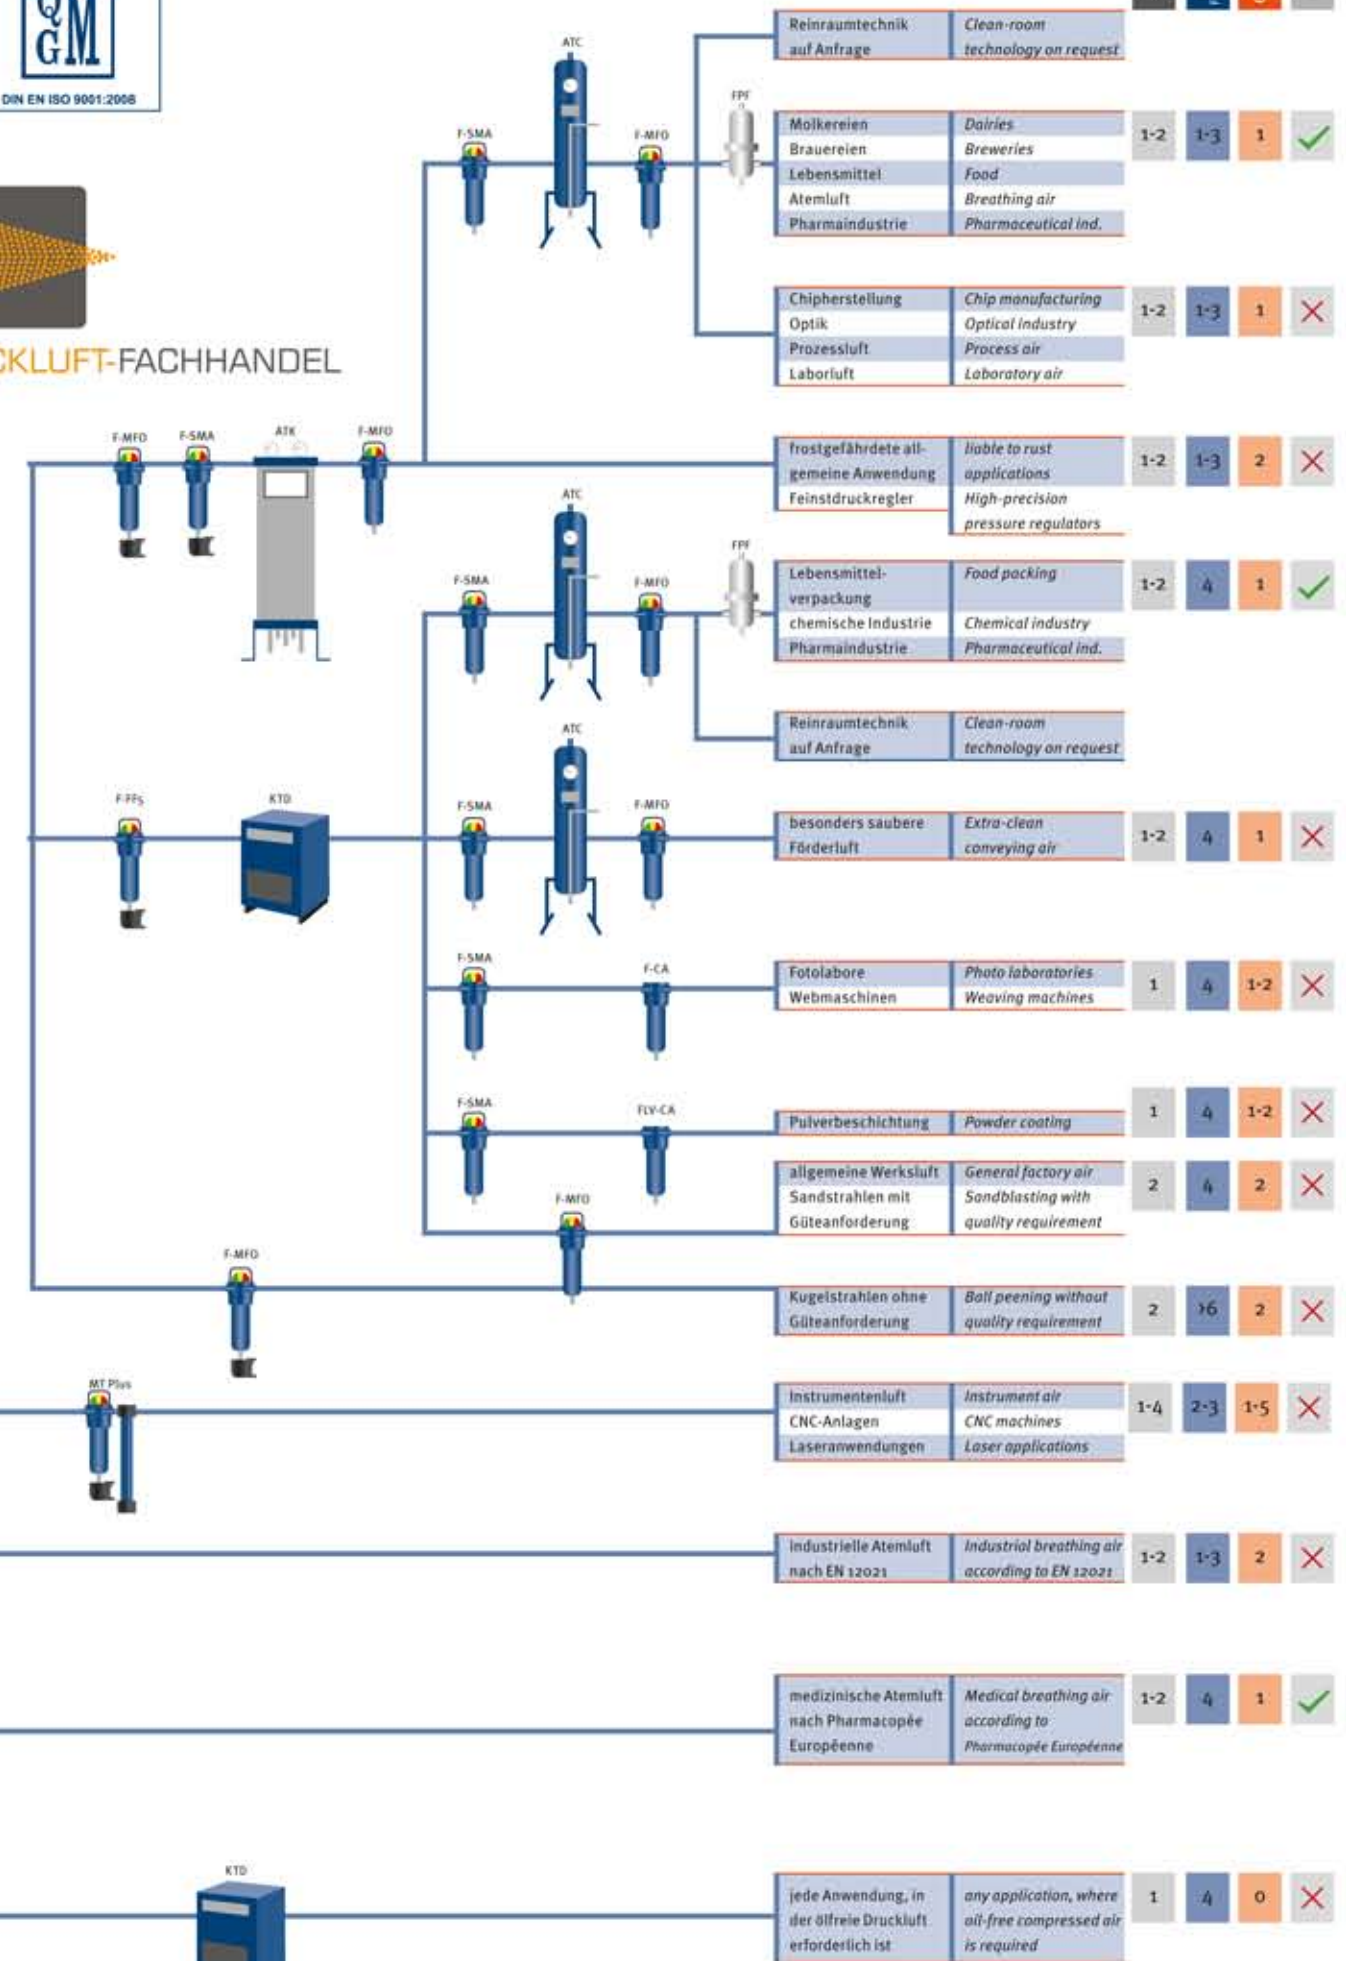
QGM
DIN EN ISO 9001:2008

CKLUFT-FACHHANDEL

ATC
F-SMA
F-MFO
FPF

| Reinraumtechnik auf Anfrage | Clean-room technology on request | | | | |
|---|---|---|---|---|---|
| Molkereien Brauereien Lebensmittel Atemluft Pharmaindustrie | Dairies Breweries Food Breathing air Pharmaceutical ind. | 1-2 | 1-3 | 1 | ✓ |
| Chipherstellung Optik Prozessluft Laborluft | Chip manufacturing Optical industry Process air Laboratory air | 1-2 | 1-3 | 1 | ✗ |
| frostgefährdete allgemeine Anwendung Feinstdruckregler | liable to rust applications High-precision pressure regulators | 1-2 | 1-3 | 2 | ✗ |
| Lebensmittelverpackung chemische Industrie Pharmaindustrie | Food packing Chemical industry Pharmaceutical ind. | 1-2 | 4 | 1 | ✓ |
| Reinraumtechnik auf Anfrage | Clean-room technology on request | | | | |
| besonders saubere Förderluft | Extra-clean conveying air | 1-2 | 4 | 1 | ✗ |
| Fotolabore Webmaschinen | Photo laboratories Weaving machines | 1 | 4 | 1-2 | ✗ |
| Pulverbeschichtung | Powder coating | 1 | 4 | 1-2 | ✗ |
| allgemeine Werksluft Sandstrahlen mit Güteanforderung | General factory air Sandblasting with quality requirement | 2 | 4 | 2 | ✗ |
| Kugelstrahlen ohne Güteanforderung | Ball peening without quality requirement | 2 | >6 | 2 | ✗ |
| Instrumentenluft CNC-Anlagen Laseranwendungen | Instrument air CNC machines Laser applications | 1-4 | 2-3 | 1-5 | ✗ |
| industrielle Atemluft nach EN 12021 | Industrial breathing air according to EN 12021 | 1-2 | 1-3 | 2 | ✗ |
| medizinische Atemluft nach Pharmacopée Européenne | Medical breathing air according to Pharmacopée Européenne | 1-2 | 4 | 1 | ✓ |
| jede Anwendung, in der ölfreie Druckluft erforderlich ist | any application, where oil-free compressed air is required | 1 | 4 | 0 | ✗ |

F-MFO F-SMA ATK F-MFO
F-FFs KTD
F-CA
FLV-CA
MT Plus
KTD